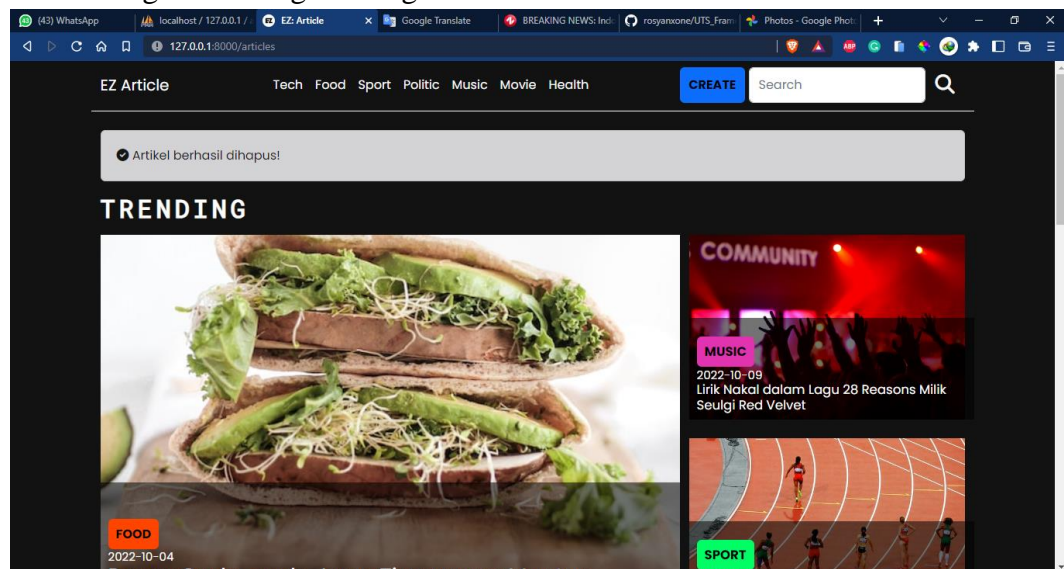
(43) WhatsApp | localhost / 127.0.0.1 / | EZ: Article | Google Translate | BREAKING NEWS: Ind | rosyanxone/UTS_Fram | Photos - Google Photo | +

127.0.0.1:8000/articles

EZ Article

Tech Food Sport Politic Music Movie Health

CREATE Search

Artikel berhasil dihapus!

TRENDING

COMMUNITY

MUSIC
2022-10-09
Lirik Nakal dalam Lagu 28 Reasons Milik Seulgi Red Velvet

FOOD
2022-10-04

SPORT